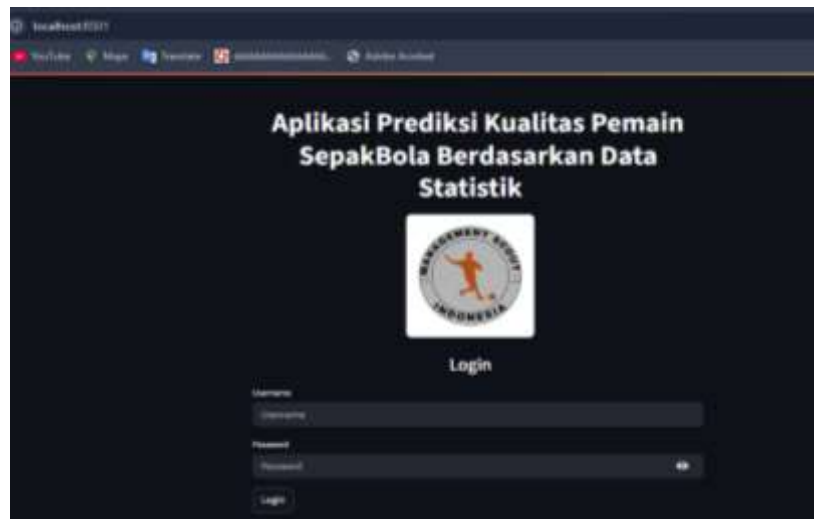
localhost:8501

YouTube Maps Translate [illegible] Adobe Acrobat

Aplikasi Prediksi Kualitas Pemain SepakBola Berdasarkan Data Statistik

MANAGEMENT SCOUT INDONESIA

Login

Username

Username

Password

Password

Login